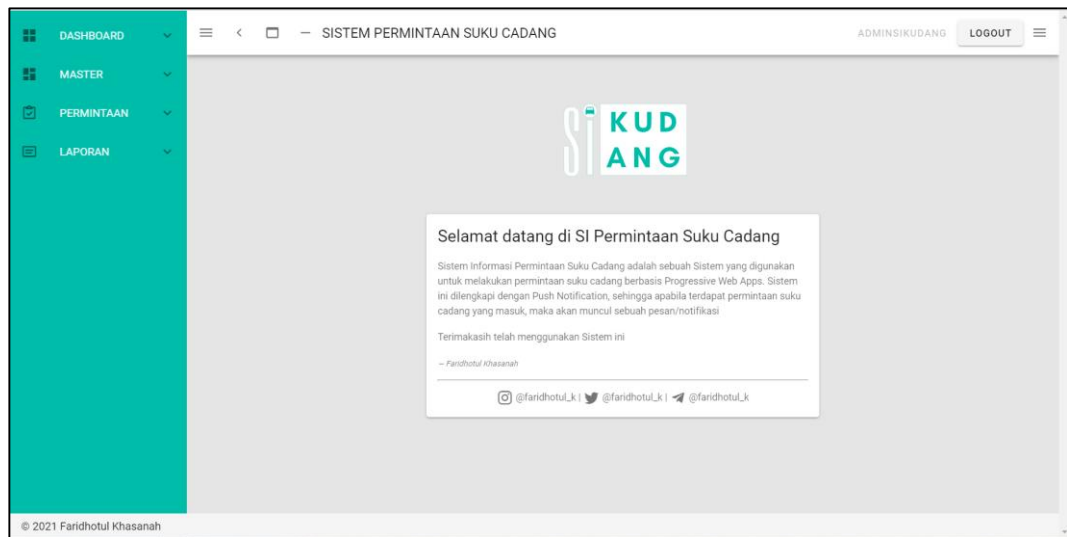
DASHBOARD

MASTER

PERMINTAAN

LAPORAN

— SISTEM PERMINTAAN SUKU CADANG

ADMINSIKUDANG LOGOUT

SI KUD ANG

Selamat datang di SI Permintaan Suku Cadang

Sistem Informasi Permintaan Suku Cadang adalah sebuah Sistem yang digunakan untuk melakukan permintaan suku cadang berbasis Progressive Web Apps. Sistem ini dilengkapi dengan Push Notification, sehingga apabila terdapat permintaan suku cadang yang masuk, maka akan muncul sebuah pesan/notifikasi

Terimakasih telah menggunakan Sistem ini

— Faridhotul Khasanah

@faridhotul_k | @faridhotul_k | @faridhotul_k

© 2021 Faridhotul Khasanah